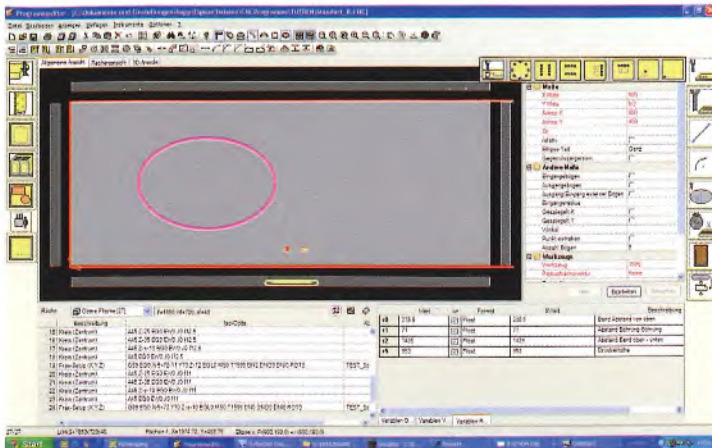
Programmeditor - [C:\Dokumente und Einstellungen\...\TÜREN\Kasten1_8.MPR]

Datei Bearbeiten Anzeige Einfügen Instrumente Optionen ?

Allgemeine Ansicht | Bauteilansicht | 3D-Ansicht

Maße
Bogen-Teil
Andere Maße
Eingangsbogen
Ausgangsbogen
Bearbeiten

| Beschreibung | Iso-Code | |
|---|---|---|
| 18 Kreis (Zentrum) | | |
| 19 Kreis (Zentrum) | | |
| 20 Kreis (Zentrum) | | |
| 21 Kreis (Zentrum) | | |
| 22 Kreis (Zentrum) | | |
| 23 Kreis (Zentrum) | | |
| 24 Fräs-Setup (X,Y,Z) | | TEST_Su |

| | Wert | | Format | Effekt | Beschreibung |
|---|---|---|---|---|---|
| v0 | 218.5 | | Float | 218.5 | Band Abstand von oben |
| v1 | 71 | | Float | 71 | Abstand Schnitt-Schnitt |
| v2 | 1405 | | Float | 1405 | Abstand Band oben - unten |
| v3 | 552 | | Float | 552 | Grundkörper |

Variablen O | Variablen V | Variablen R

Start